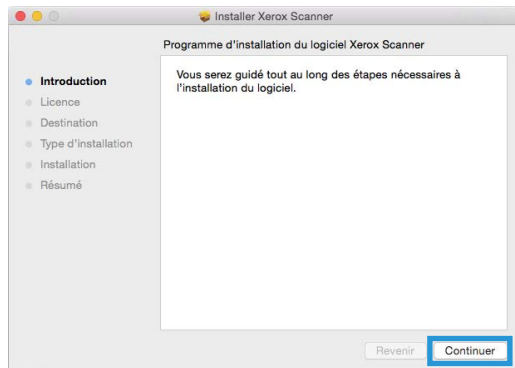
Installer Xerox Scanner

Programme d'installation du logiciel Xerox Scanner

Introduction
Licence
Destination
Type d'installation
Installation
Résumé

Vous serez guidé tout au long des étapes nécessaires à l'installation du logiciel.

Revenir
Continuer